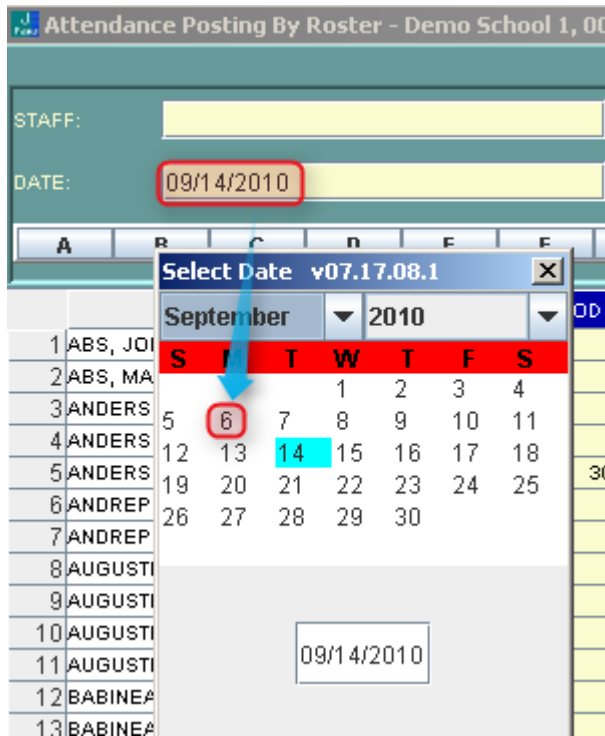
Attendance Posting By Roster - Demo School 1, 00

STAFF:

DATE: 09/14/2010

A B C D E F

Select Date v07.17.08.1

September 2010

| S | M | T | W | T | F | S |
|---|---|---|---|---|---|---|
| | | | 1 | 2 | 3 | 4 |
| 5 | 6 | 7 | 8 | 9 | 10 | 11 |
| 12 | 13 | 14 | 15 | 16 | 17 | 18 |
| 19 | 20 | 21 | 22 | 23 | 24 | 25 |
| 26 | 27 | 28 | 29 | 30 | | |

09/14/2010

OD

30

1 ABS, JO
2 ABS, MA
3 ANDERS
4 ANDERS
5 ANDERS
6 ANDREP
7 ANDREP
8 AUGUSTI
9 AUGUSTI
10 AUGUSTI
11 AUGUSTI
12 BABINEA
13 BABINEA